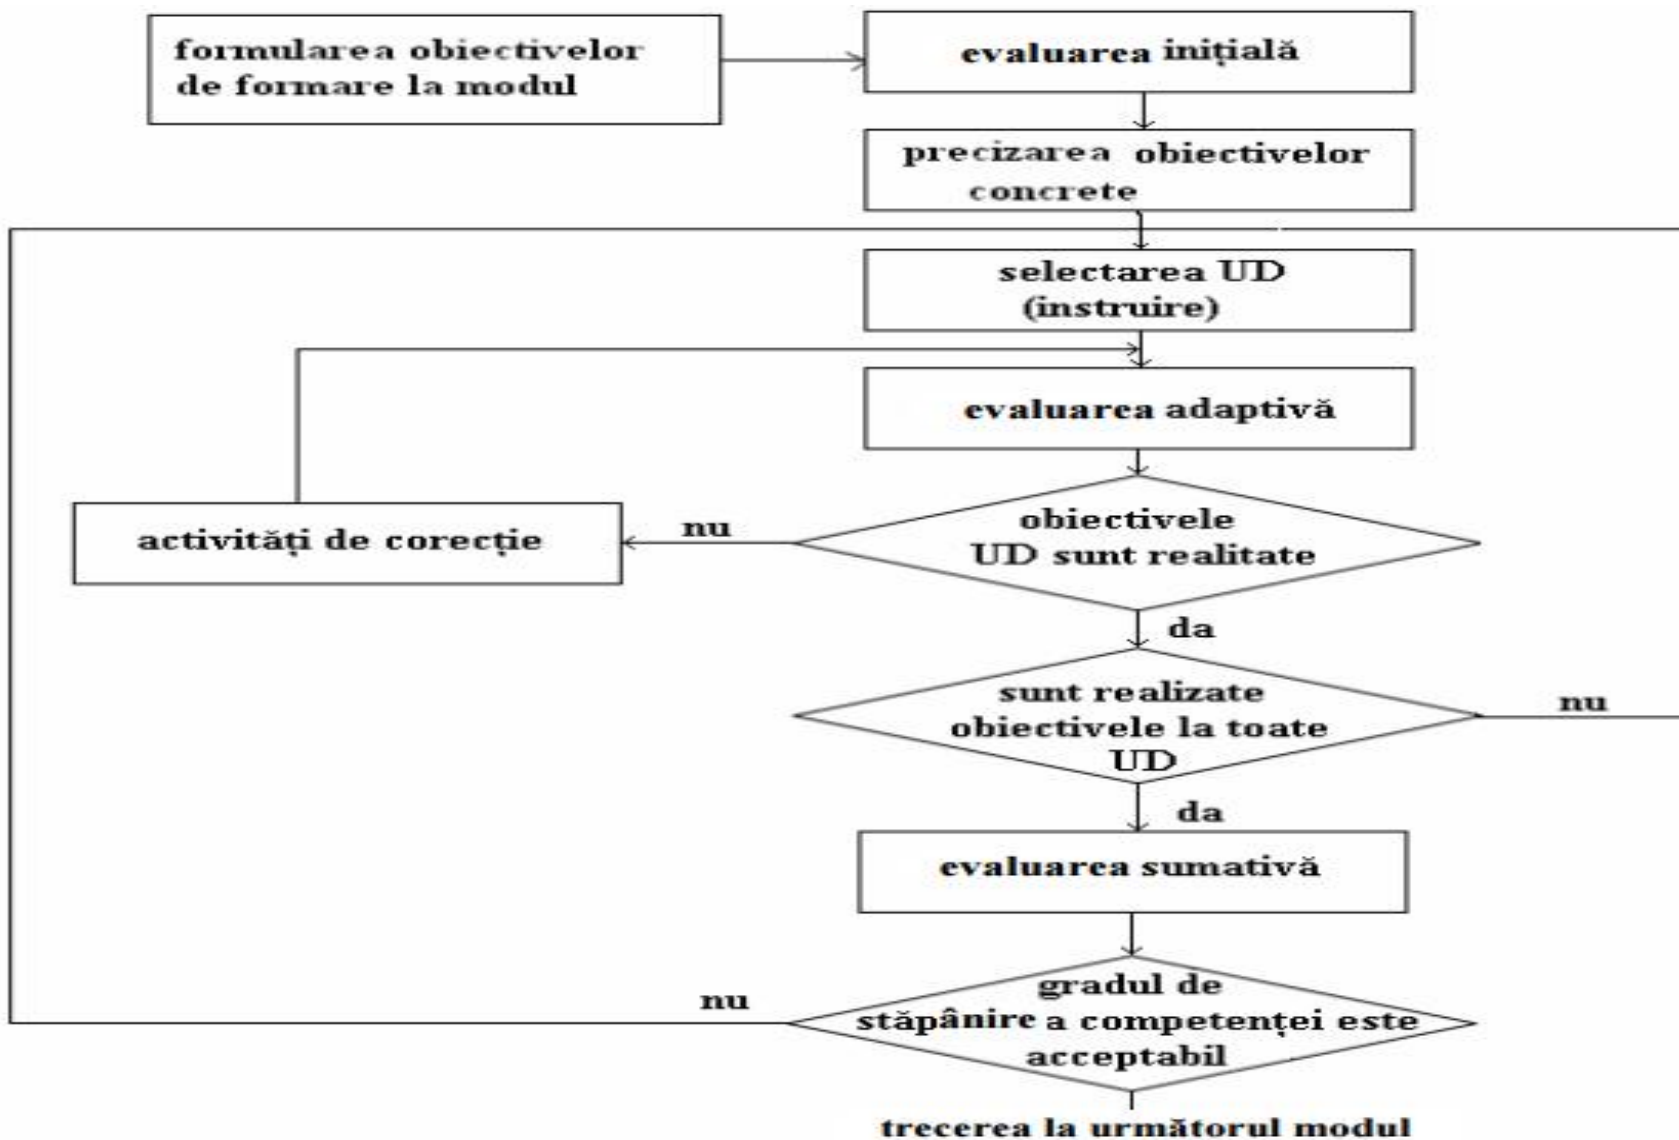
formularea obiectivelor de formare la modul

evaluarea inițială

precizarea obiectivelor concrete

selectarea UD (instruire)

evaluarea adaptivă

activități de corecție

nu

obiectivele UD sunt realitate

da

sunt realizate obiectivele la toate UD

nu

da

evaluarea sumativă

nu

gradul de stăpânire a competenței este acceptabil

trecerea la următorul modul